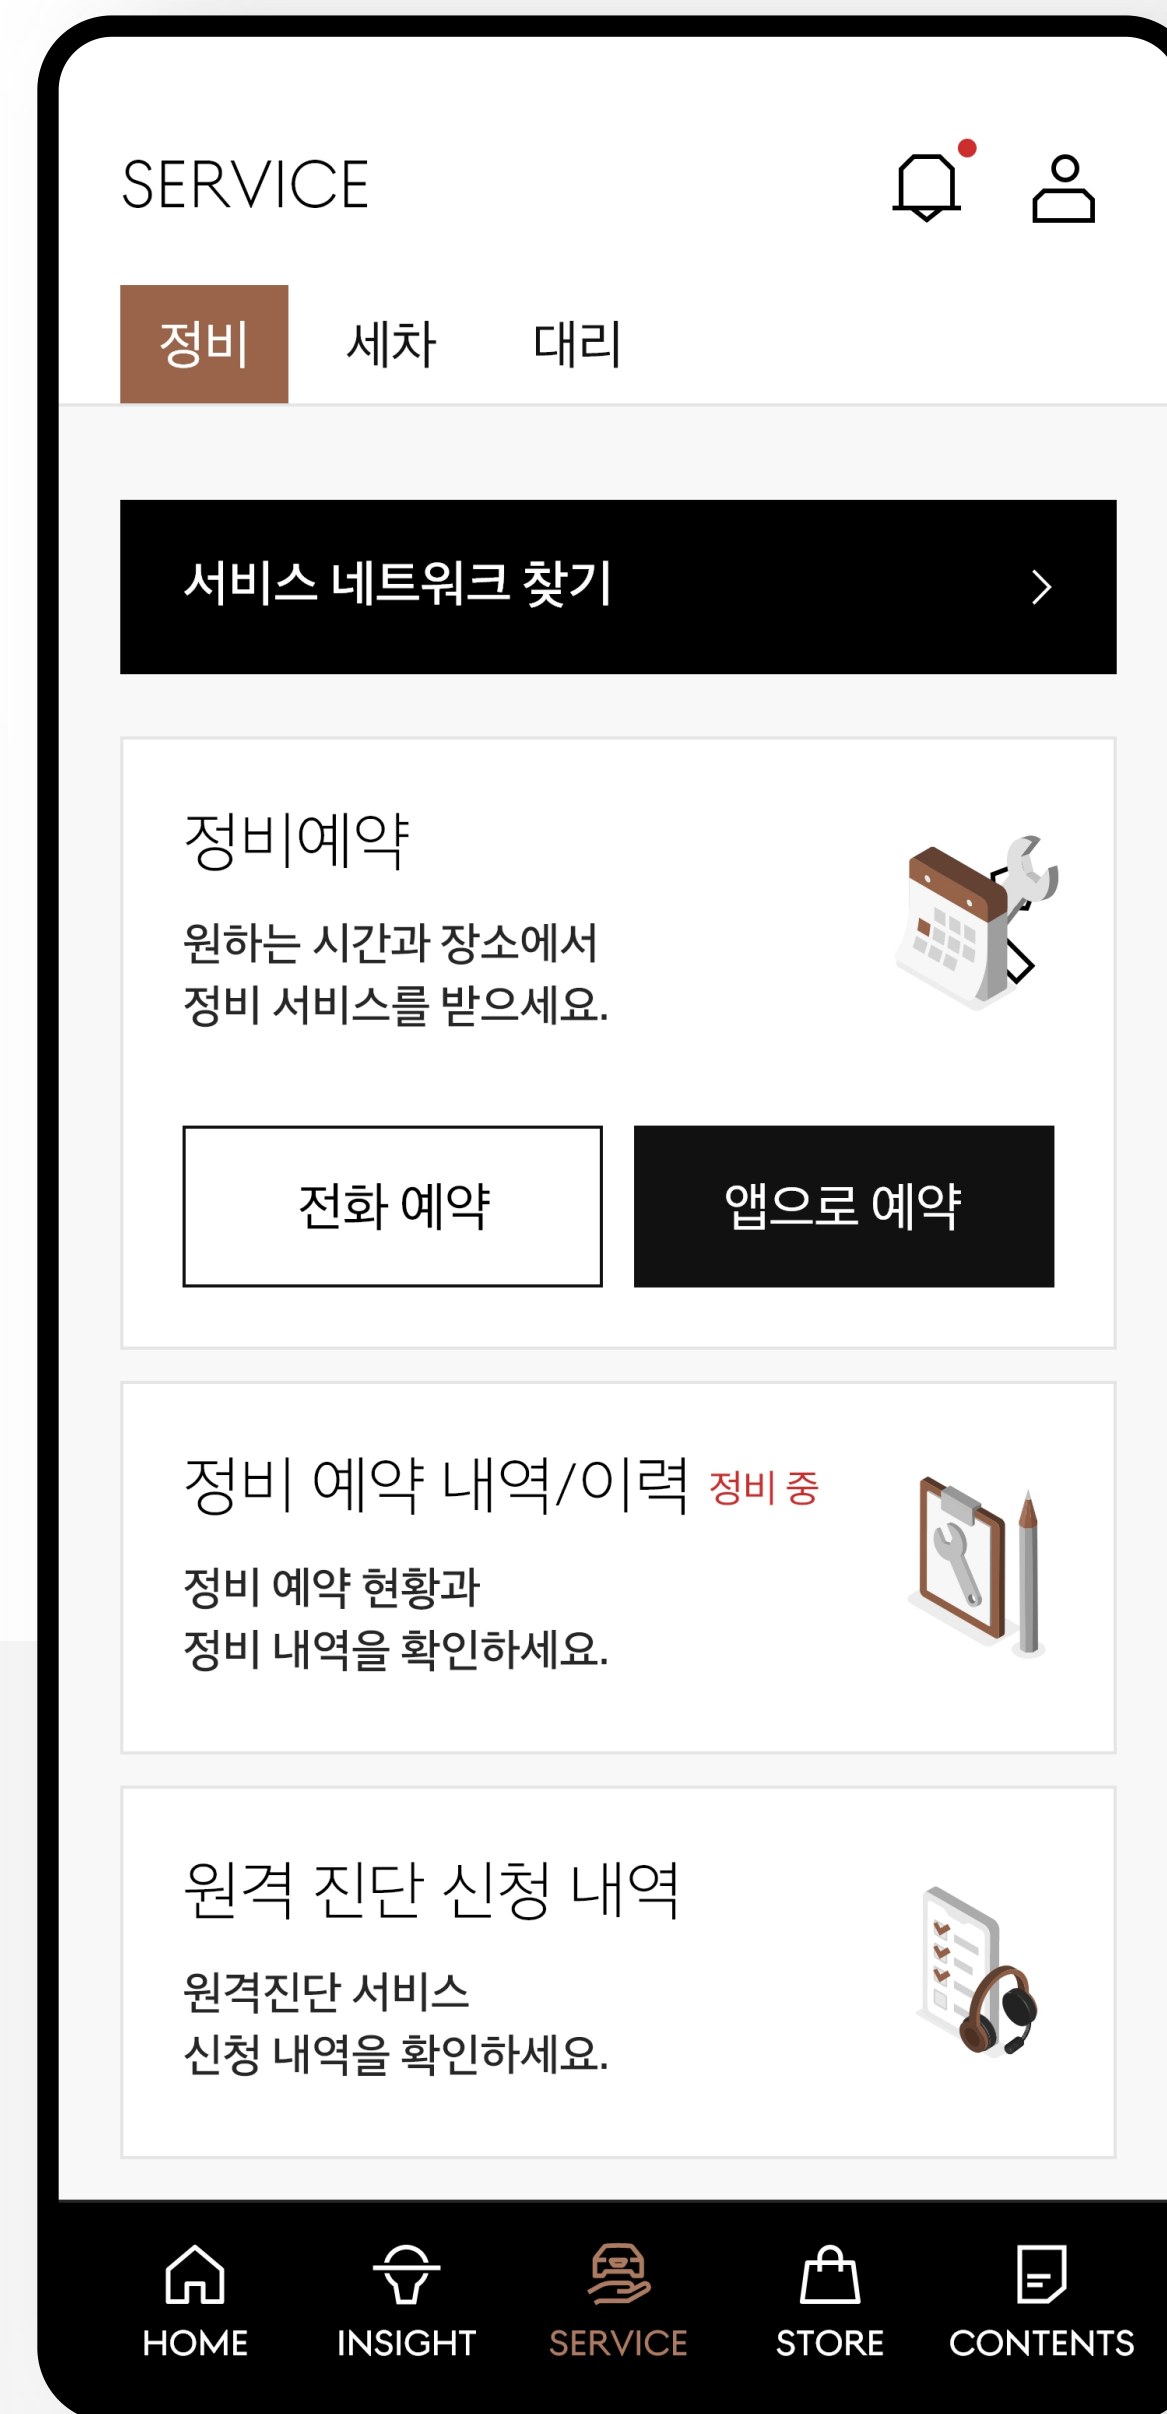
SERVICE

정비 세차 대리

서비스 네트워크 찾기

정비예약

원하는 시간과 장소에서 정비 서비스를 받으세요.

전화 예약

앱으로 예약

정비 예약 내역/이력 정비 중

정비 예약 현황과 정비 내역을 확인하세요.

원격 진단 신청 내역

원격진단 서비스 신청 내역을 확인하세요.

HOME INSIGHT SERVICE STORE CONTENTS